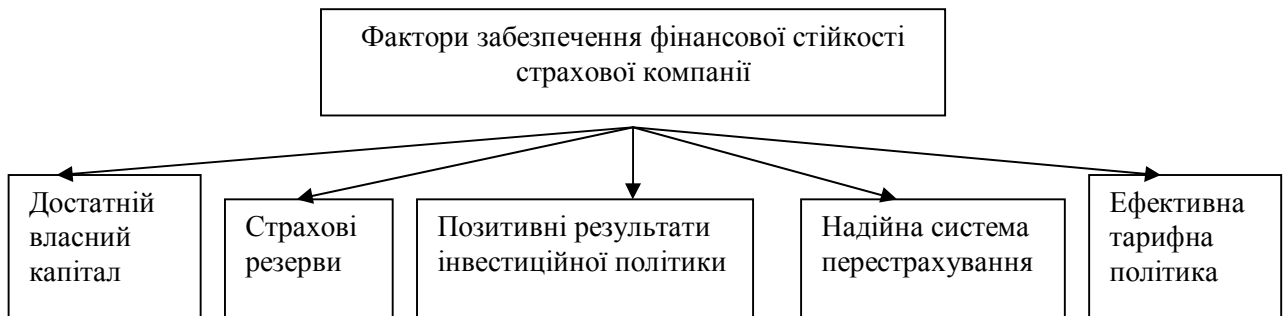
Фактори забезпечення фінансової стійкості страхової компанії

Достатній власний капітал

Страхові резерви

Позитивні результати інвестиційної політики

Надійна система перестрахування

Ефективна тарифна політика